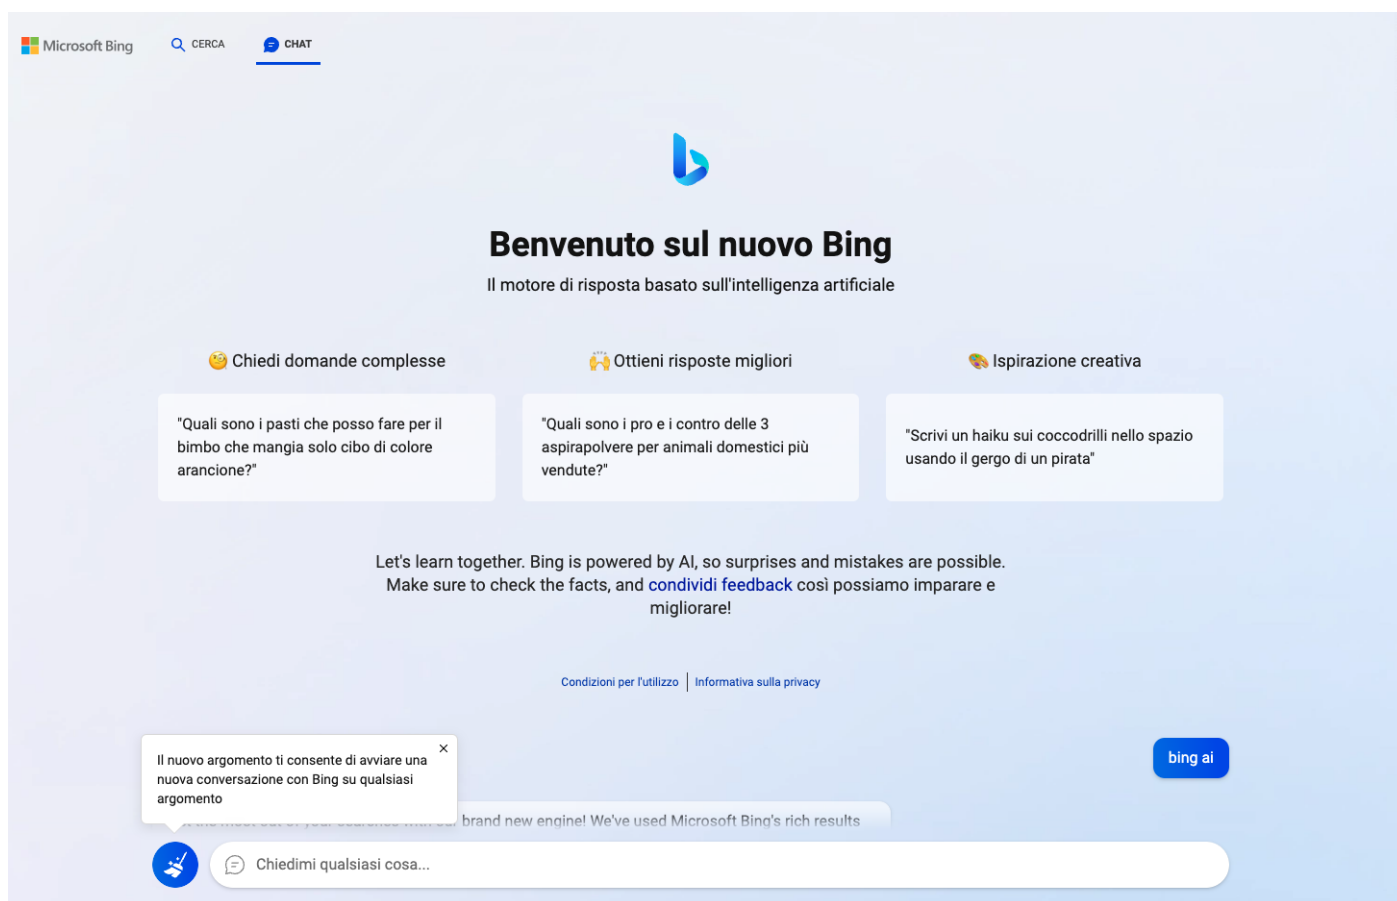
Microsoft Bing CERCA CHAT

Benvenuto sul nuovo Bing

Il motore di risposta basato sull'intelligenza artificiale

Chiedi domande complesse

"Quali sono i pasti che posso fare per il bimbo che mangia solo cibo di colore arancione?"

Ottieni risposte migliori

"Quali sono i pro e i contro delle 3 aspirapolvere per animali domestici più vendute?"

Ispirazione creativa

"Scrivi un haiku sui coccodrilli nello spazio usando il gergo di un pirata"

Let's learn together. Bing is powered by AI, so surprises and mistakes are possible. Make sure to check the facts, and condividi feedback così possiamo imparare e migliorare!

Condizioni per l'utilizzo | Informativa sulla privacy

Il nuovo argomento ti consente di avviare una nuova conversazione con Bing su qualsiasi argomento

×

bing ai

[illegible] brand new engine! We've used Microsoft Bing's rich results

Chiedimi qualsiasi cosa...